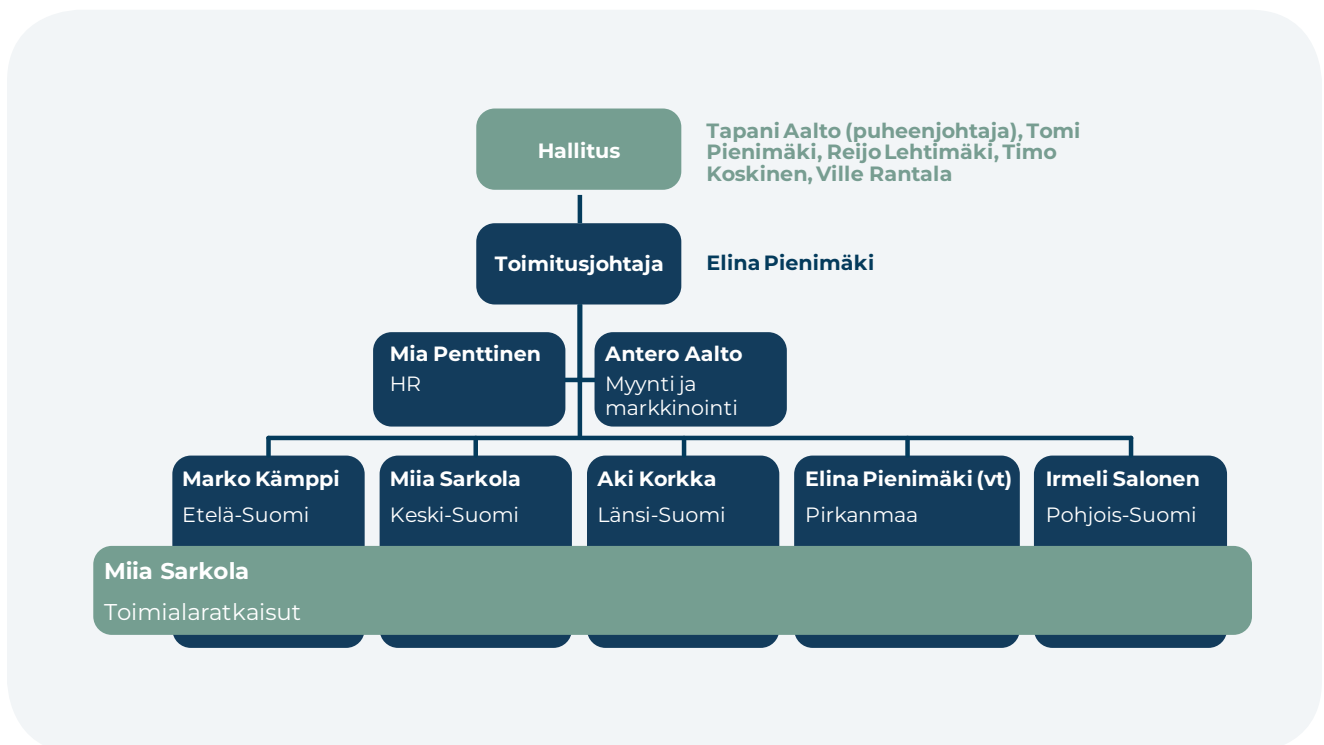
Hallitus

Tapani Aalto (puheenjohtaja), Tomi Pienimäki, Reijo Lehtimäki, Timo Koskinen, Ville Rantala

Toimitusjohtaja

Elina Pienimäki

Mia Penttinen
HR

Antero Aalto
Myynti ja markkinointi

Marko Kämppi
Etelä-Suomi

Miia Sarkola
Keski-Suomi

Aki Korkka
Länsi-Suomi

Elina Pienimäki (vt)
Pirkanmaa

Irmeli Salonen
Pohjois-Suomi

Miia Sarkola
Toimialaratkaisut